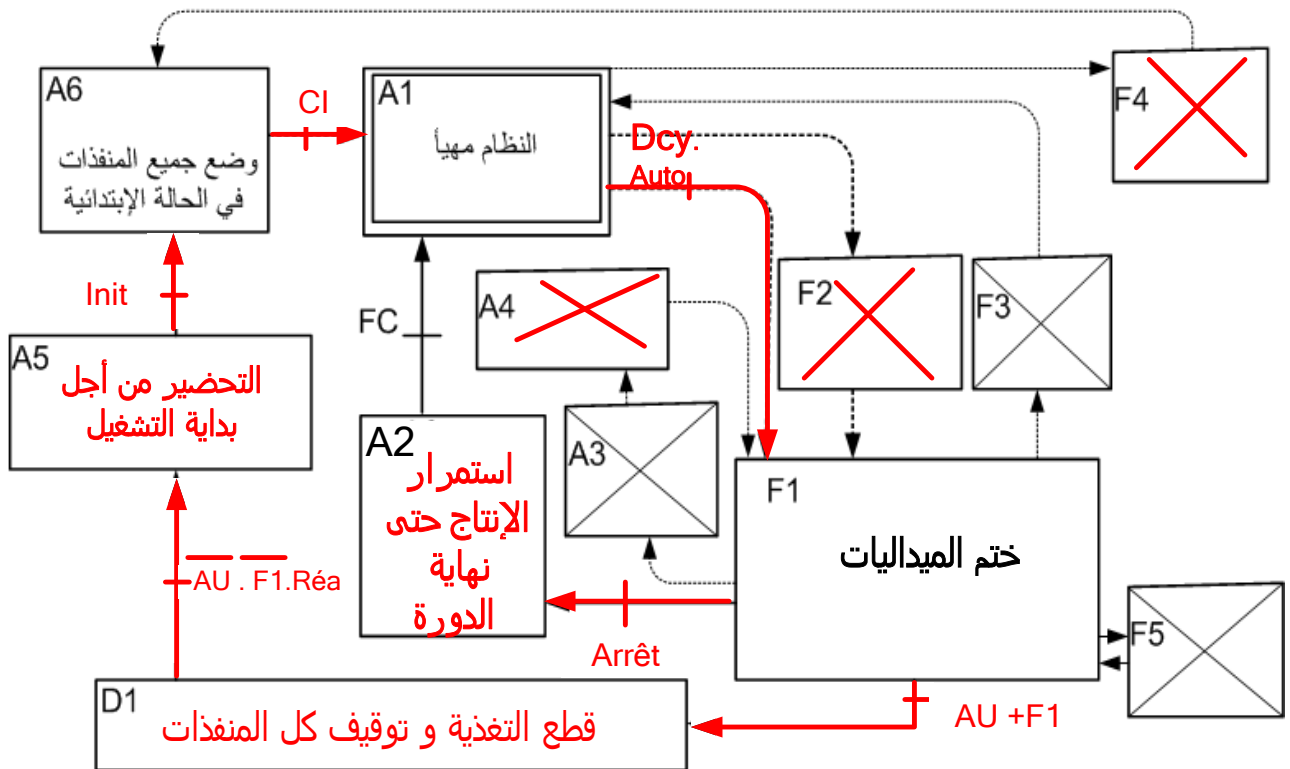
A6
وضع جميع المنفذات في الحالة الإبتدائية

CI

A1
النظام مهيأ

Dcy. Auto

F4

Init

A4

F2

F3

FC

A5
التحضير من أجل بداية التشغيل

A2
استمرار الإنتاج حتى نهاية الدورة

A3

F1
ختم الميداليات

$\overline{AU}$ . $\overline{F1.Réa}$

Arrêt

F5

D1
قطع التغذية و توقيف كل المنفذات

AU +F1